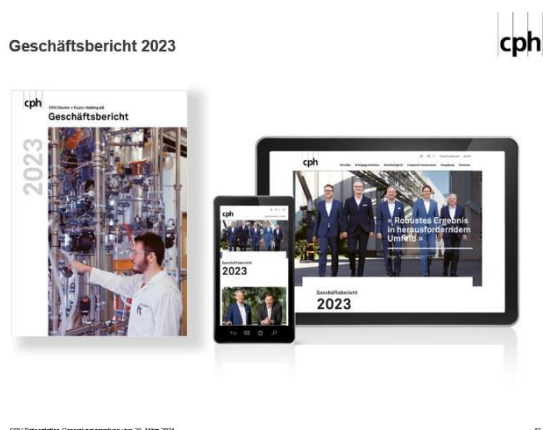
Geschäftsbericht 2023

cph

cph
CPH Chemie + Papier Holding AG
Geschäftsbericht
2023

cph
« Robustes Ergebnis in herausforderndem Umfeld »
Geschäftsbericht
2023

cph
Geschäftsbericht
2023

CPH Präsentation Generalversammlung vom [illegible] März 2024 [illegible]